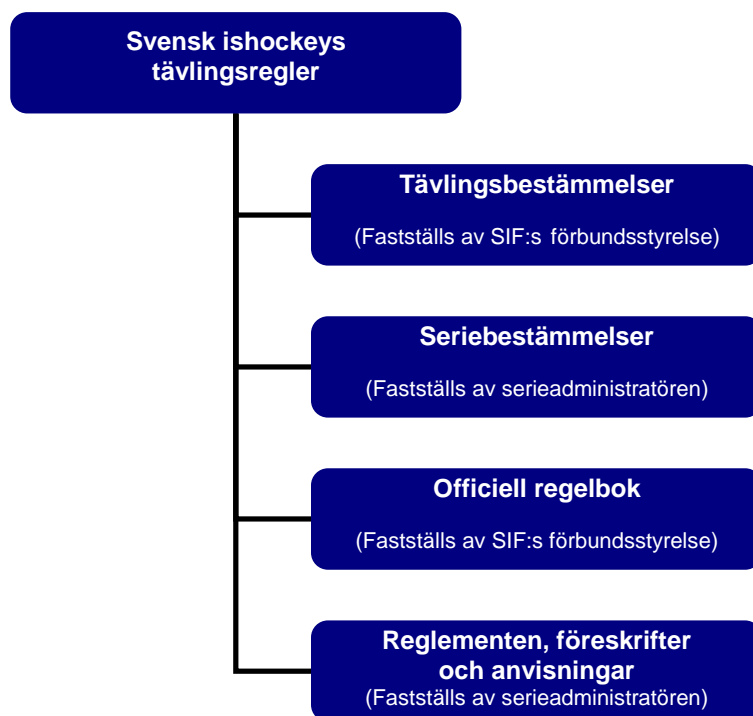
Svensk ishockeys tävlingsregler

Tävlingsbestämmelser

(Fastställs av SIF:s förbundsstyrelse)

Seriebestämmelser

(Fastställs av serieadministratören)

Officiell regelbok

(Fastställs av SIF:s förbundsstyrelse)

Reglementen, föreskrifter och anvisningar

(Fastställs av serieadministratören)